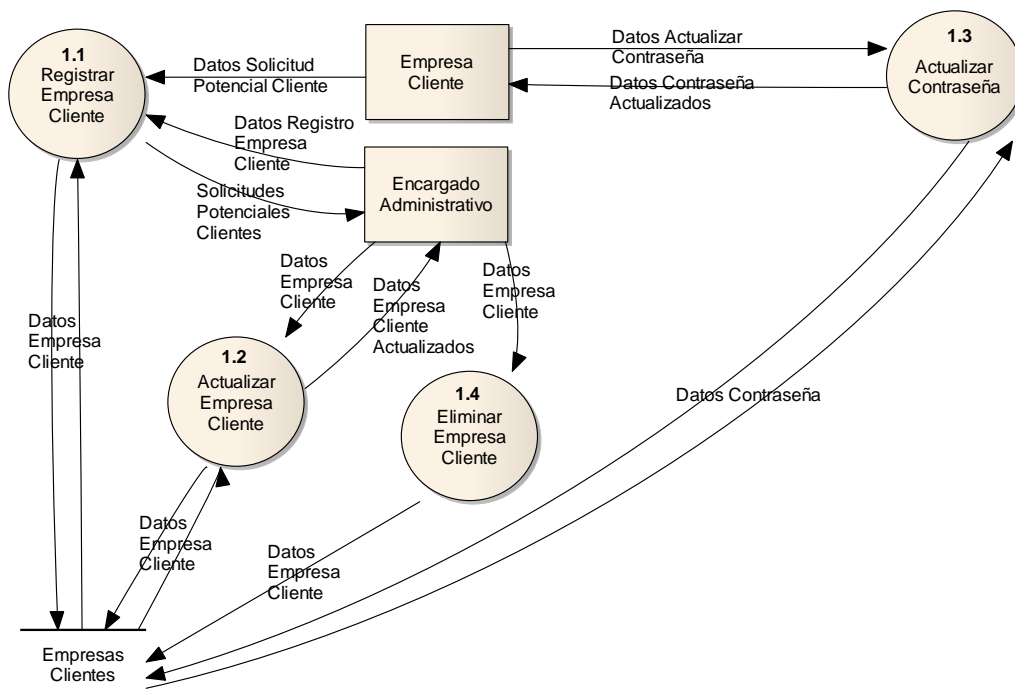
1.1
Registrar Empresa Cliente

Datos Solicitud Potencial Cliente

Empresa Cliente

Datos Actualizar Contraseña

Datos Contraseña Actualizados

1.3
Actualizar Contraseña

Datos Registro Empresa Cliente

Encargado Administrativo

Solicitudes Potenciales Clientes

Datos Empresa Cliente

Datos Empresa Cliente Actualizados

Datos Empresa Cliente

Datos Empresa Cliente

1.2
Actualizar Empresa Cliente

1.4
Eliminar Empresa Cliente

Datos Contraseña

Datos Empresa Cliente

Datos Empresa Cliente

Empresas Clientes